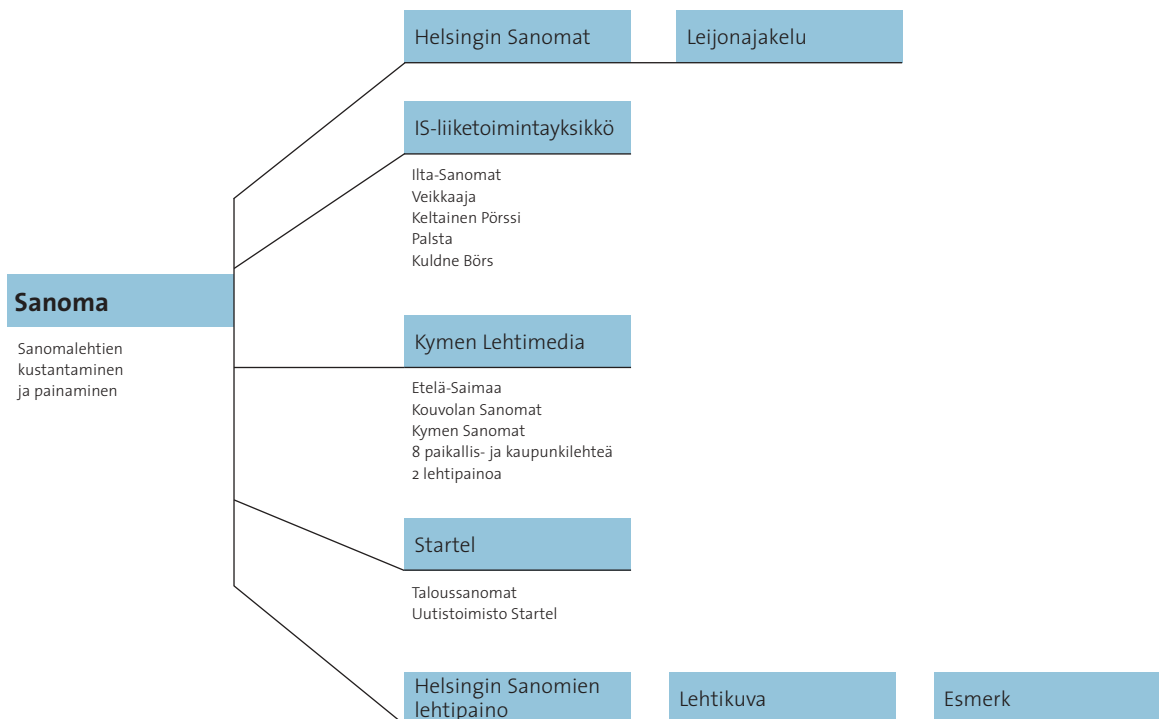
Helsingin Sanomat

Leijonajakelu

IS-liiketoimintayksikkö

Ilta-Sanomat
Veikkaaja
Keltainen Pörssi
Palsta
Kuldne Börs

Sanoma

Sanomalehtien kustantaminen ja painaminen

Kymen Lehtimedia

Etelä-Saimaa
Kouvolan Sanomat
Kymen Sanomat
8 paikallis- ja kaupunkilehteä
2 lehtipainoa

Startel

Taloussanomat
Uutistoimisto Startel

Helsingin Sanomien lehtipaino

Lehtikuva

Esmerk